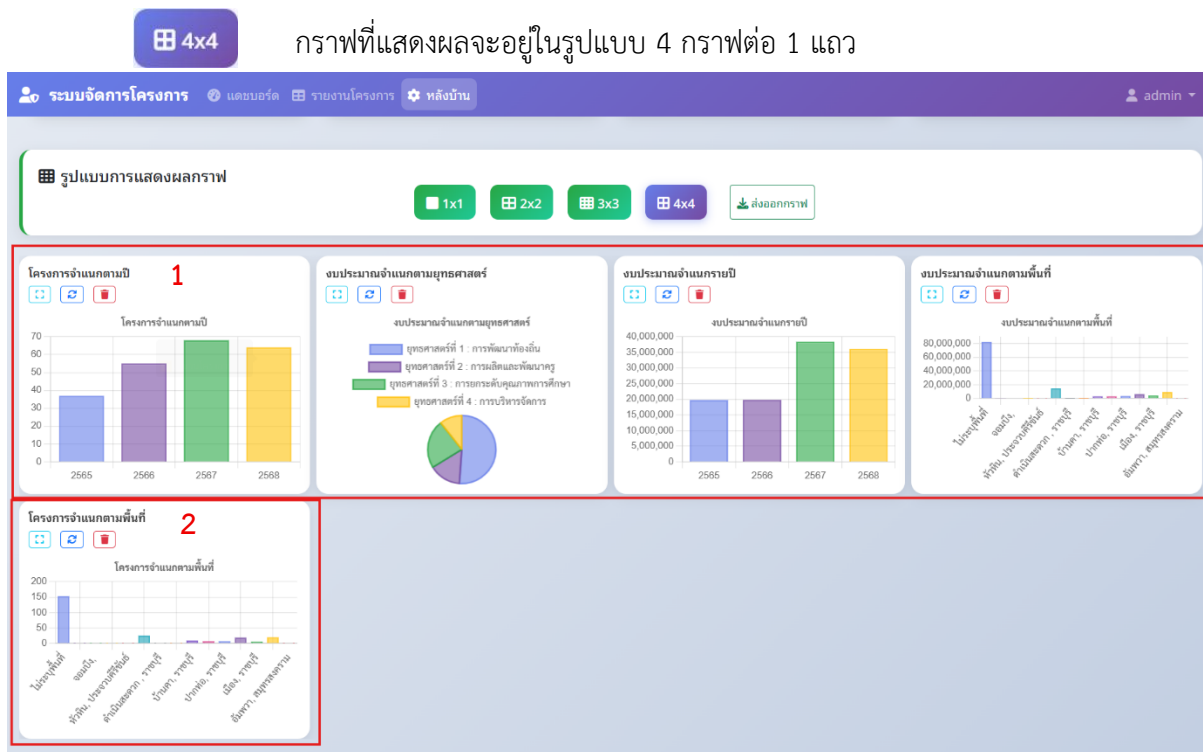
4x4

กราฟที่แสดงผลจะอยู่ในรูปแบบ 4 กราฟต่อ 1 แถว

ระบบจัดการโครงการ แดชบอร์ด รายงานโครงการ หลังบ้าน admin

รูปแบบการแสดงผลกราฟ

1x1 2x2 3x3 4x4 ส่งออกกราฟ

1

โครงการจำแนกตามปี

โครงการจำแนกตามปี

70 60 50 40 30 20 10 0

2565 2566 2567 2568

งบประมาณจำแนกตามยุทธศาสตร์

งบประมาณจำแนกตามยุทธศาสตร์

ยุทธศาสตร์ที่ 1 : การพัฒนาท้องถิ่น

ยุทธศาสตร์ที่ 2 : การผลิตและพัฒนาครู

ยุทธศาสตร์ที่ 3 : การยกระดับคุณภาพการศึกษา

ยุทธศาสตร์ที่ 4 : การบริหารจัดการ

งบประมาณจำแนกรายปี

งบประมาณจำแนกรายปี

40,000,000 35,000,000 30,000,000 25,000,000 20,000,000 15,000,000 10,000,000 5,000,000 0

2565 2566 2567 2568

งบประมาณจำแนกตามพื้นที่

งบประมาณจำแนกตามพื้นที่

80,000,000 60,000,000 40,000,000 20,000,000 0

ไม่ระบุพื้นที่ จอมบึง, หัวหิน, ประจวบคีรีขันธ์ ดำเนินสะดวก , ราชบุรี บ้านคา, ราชบุรี ปากท่อ, ราชบุรี เมือง, ราชบุรี อัมพวา, สมุทรสงคราม

2

โครงการจำแนกตามพื้นที่

โครงการจำแนกตามพื้นที่

200 150 100 50 0

ไม่ระบุพื้นที่ จอมบึง, หัวหิน, ประจวบคีรีขันธ์ ดำเนินสะดวก , ราชบุรี บ้านคา, ราชบุรี ปากท่อ, ราชบุรี เมือง, ราชบุรี อัมพวา, สมุทรสงคราม